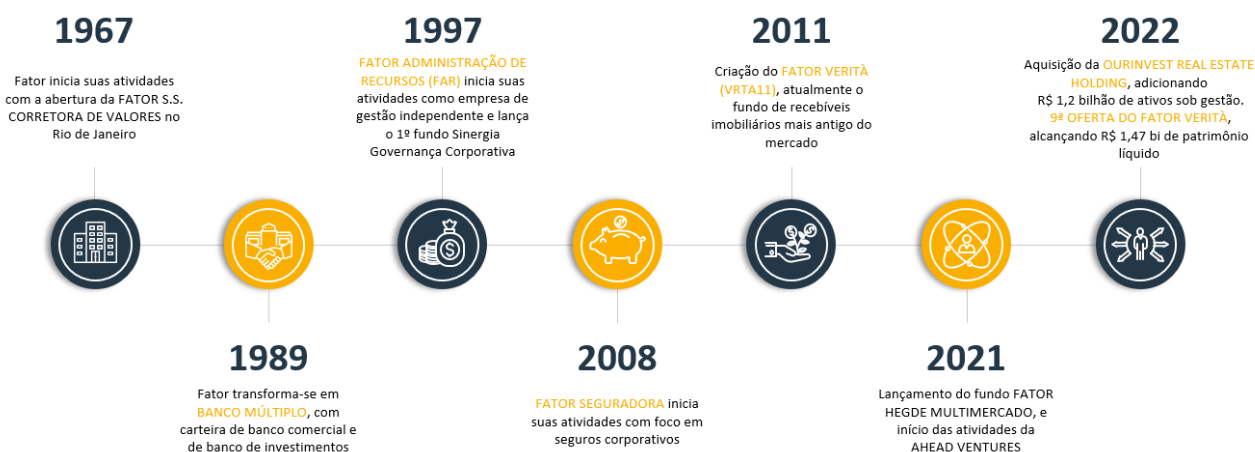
1967

Fator inicia suas atividades com a abertura da FATOR S.S. CORRETORA DE VALORES no Rio de Janeiro

1997

FATOR ADMINISTRAÇÃO DE RECURSOS (FAR) inicia suas atividades como empresa de gestão independente e lança o 1º fundo Sinergia Governança Corporativa

2011

Criação do FATOR VERITÀ (VRTA11), atualmente o fundo de recebíveis imobiliários mais antigo do mercado

2022

Aquisição da OURINVEST REAL ESTATE HOLDING, adicionando R$ 1,2 bilhão de ativos sob gestão. 9ª OFERTA DO FATOR VERITÀ, alcançando R$ 1,47 bi de patrimônio líquido

1989

Fator transforma-se em BANCO MÚLTIPLO, com carteira de banco comercial e de banco de investimentos

2008

FATOR SEGURADORA inicia suas atividades com foco em seguros corporativos

2021

Lançamento do fundo FATOR HEGDE MULTIMERCADO, e início das atividades da AHEAD VENTURES